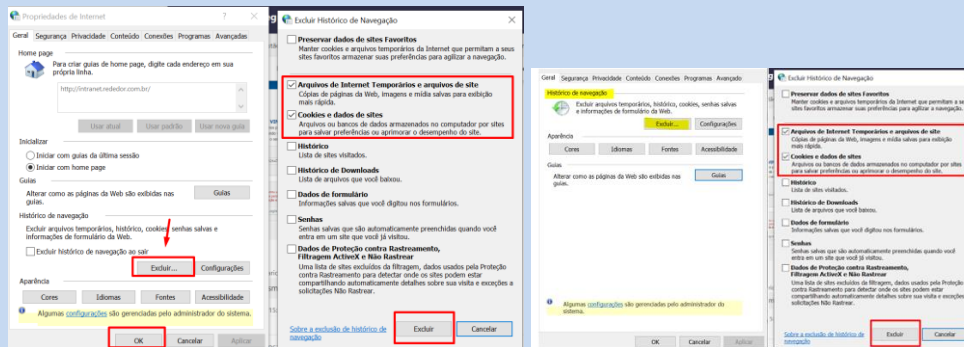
Propriedades de Internet ? ×

Geral Segurança Privacidade Conteúdo Conexões Programas Avançadas

Home page

Para criar guias de home page, digite cada endereço em sua própria linha.

http://intranet.rededor.com.br/

Usar atual Usar padrão Usar nova guia

Inicializar

Iniciar com guias da última sessão

Iniciar com home page

Guias

Alterar como as páginas da Web são exibidas nas guias.

Guias

Histórico de navegação

Excluir arquivos temporários, histórico, cookies, senhas salvas e informações de formulário da Web.

Excluir histórico de navegação ao sair

Excluir... Configurações

Aparência

Cores Idiomas Fontes Acessibilidade

Algumas configurações são gerenciadas pelo administrador do sistema.

OK Cancelar Aplicar

Excluir Histórico de Navegação

Preservar dados de sites Favoritos
Manter cookies e arquivos temporários da Internet que permitam a seus sites favoritos armazenar suas preferências e agilizar a navegação.

Arquivos de Internet Temporários e arquivos de site
Cópias de páginas da Web, imagens e mídias salvas para exibição mais rápida.

Cookies e dados de sites
Arquivos ou bancos de dados armazenados no computador por sites para salvar preferências ou aprimorar o desempenho do site.

Histórico
Lista de sites visitados.

Histórico de Downloads
Lista de arquivos que você baixou.

Dados de formulário
Informações salvas que você digitou nos formulários.

Senhas
Senhas salvas que são automaticamente preenchidas quando você entra em um site que você já visitou.

Dados de Proteção contra Rastreamento, Filtragem ActiveX e Não Rastrear
Uma lista de sites excluídos da filtragem, dados usados pela Proteção contra Rastreamento para detectar onde os sites podem estar compartilhando automaticamente detalhes sobre sua visita e exceções a solicitações Não Rastrear.

Sobre a exclusão do histórico de navegação

Excluir Cancelar

Geral Segurança Privacidade Conteúdo Conexões Programas Avançado

Histórico de navegação

Excluir arquivos temporários, histórico, cookies, senhas salvas e informações de formulário da Web.

Excluir... Configurações

Aparência

Cores Idiomas Fontes Acessibilidade

Guias

Alterar como as páginas da Web são exibidas nas guias.

Guias

Algumas configurações são gerenciadas pelo administrador do sistema.

Excluir Histórico de Navegação

Preservar dados de sites Favoritos
Manter cookies e arquivos temporários da Internet que permitam a seus sites favoritos armazenar suas preferências e agilizar a navegação.

Arquivos de Internet Temporários e arquivos de site
Cópias de páginas da Web, imagens e mídias salvas para exibição mais rápida.

Cookies e dados de sites
Arquivos ou bancos de dados armazenados no computador por sites para salvar preferências ou aprimorar o desempenho do site.

Histórico
Lista de sites visitados.

Histórico de Downloads
Lista de arquivos que você baixou.

Dados de formulário
Informações salvas que você digitou nos formulários.

Senhas
Senhas salvas que são automaticamente preenchidas quando você entra em um site que você já visitou.

Dados de Proteção contra Rastreamento, Filtragem ActiveX e Não Rastrear
Uma lista de sites excluídos da filtragem, dados usados pela Proteção contra Rastreamento para detectar onde os sites podem estar compartilhando automaticamente detalhes sobre sua visita e exceções a solicitações Não Rastrear.

Sobre a exclusão do histórico de navegação

Excluir Cancelar